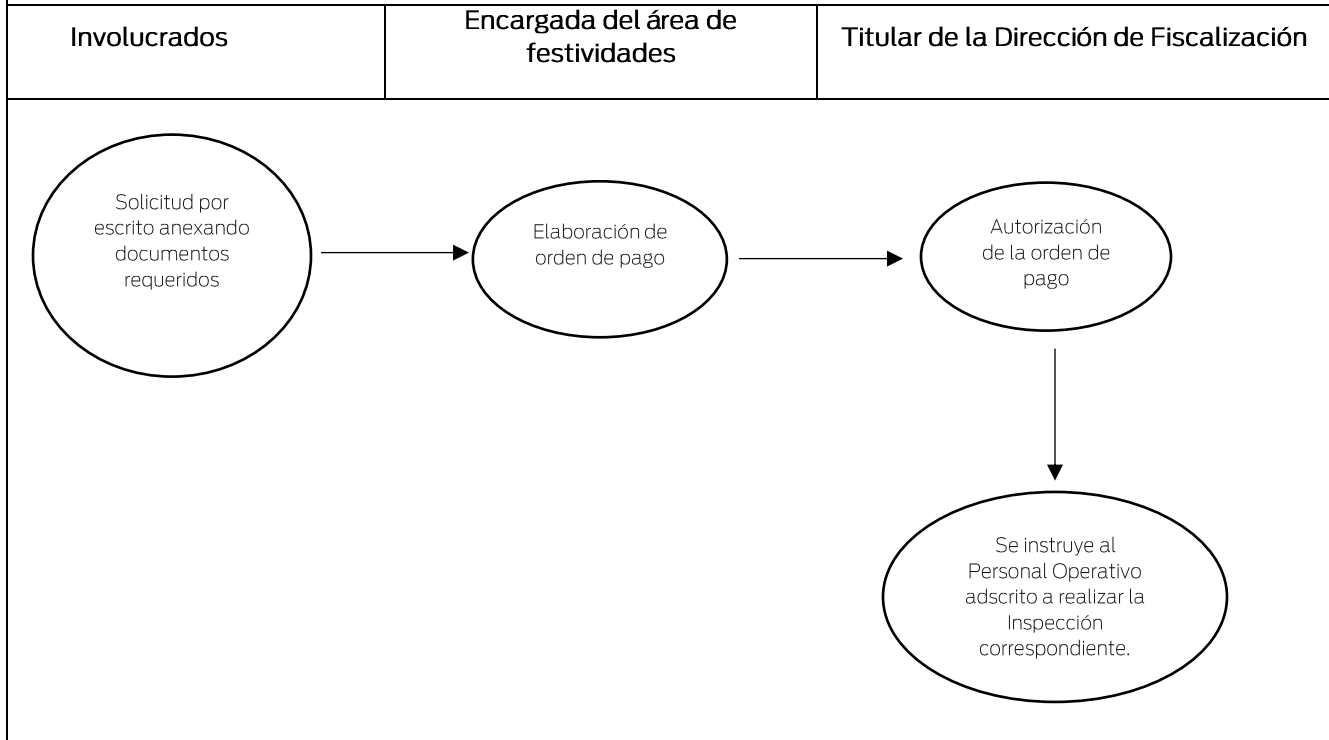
| Involucrados | Encargada del área de festividades | Titular de la Dirección de Fiscalización |
|---|---|---|

Solicitud por escrito anexando documentos requeridos

Elaboración de orden de pago

Autorización de la orden de pago

Se instruye al Personal Operativo adscrito a realizar la Inspección correspondiente.